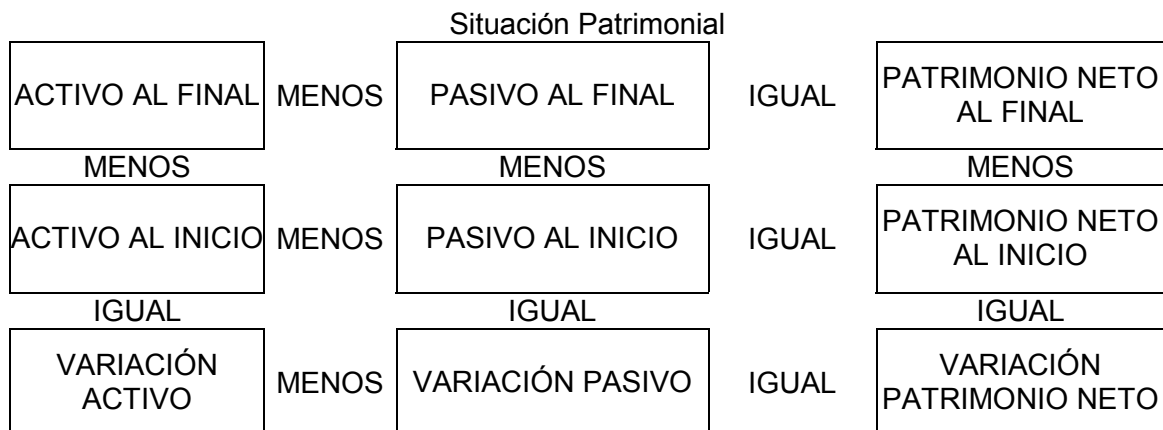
Situación Patrimonial

ACTIVO AL FINAL MENOS PASIVO AL FINAL IGUAL PATRIMONIO NETO AL FINAL

MENOS MENOS MENOS

ACTIVO AL INICIO MENOS PASIVO AL INICIO IGUAL PATRIMONIO NETO AL INICIO

IGUAL IGUAL IGUAL

VARIACIÓN ACTIVO MENOS VARIACIÓN PASIVO IGUAL VARIACIÓN PATRIMONIO NETO